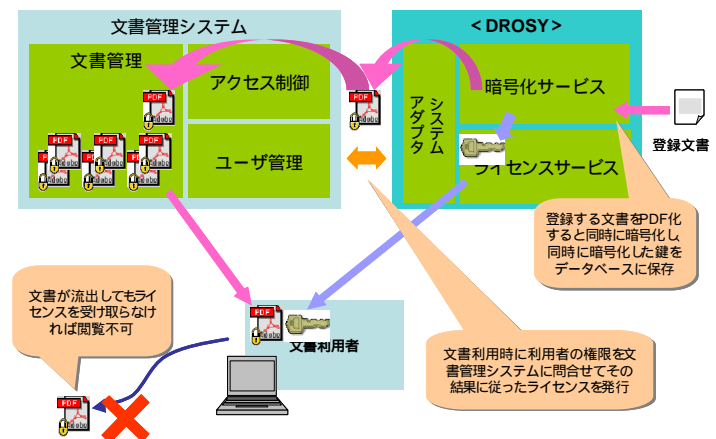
文書管理システム

文書管理

アクセス制御

ユーザ管理

＜DROSY＞

システムアダプタ

暗号化サービス

ライセンスサービス

登録文書

登録する文書をPDF化すると同時に暗号化し同時に暗号化した鍵をデータベースに保存

文書が流出してもライセンスを受け取らなければ閲覧不可

文書利用者

文書利用時に利用者の権限を文書管理システムに問合せてその結果に従ったライセンスを発行